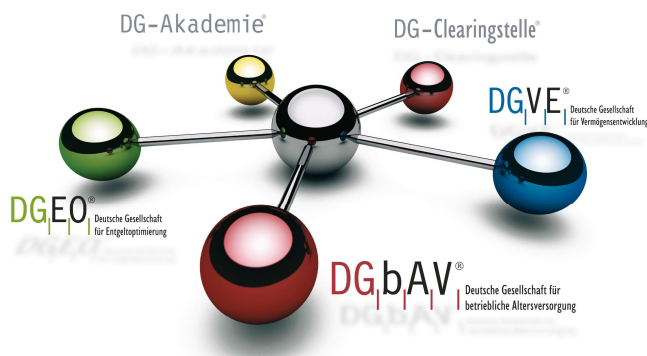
DG-Akademie®

DG-Clearingstelle®

DGVE®
Deutsche Gesellschaft für Vermögensentwicklung

DGEO®
Deutsche Gesellschaft für Entgeltoptimierung

DGbAV®
Deutsche Gesellschaft für betriebliche Altersversorgung